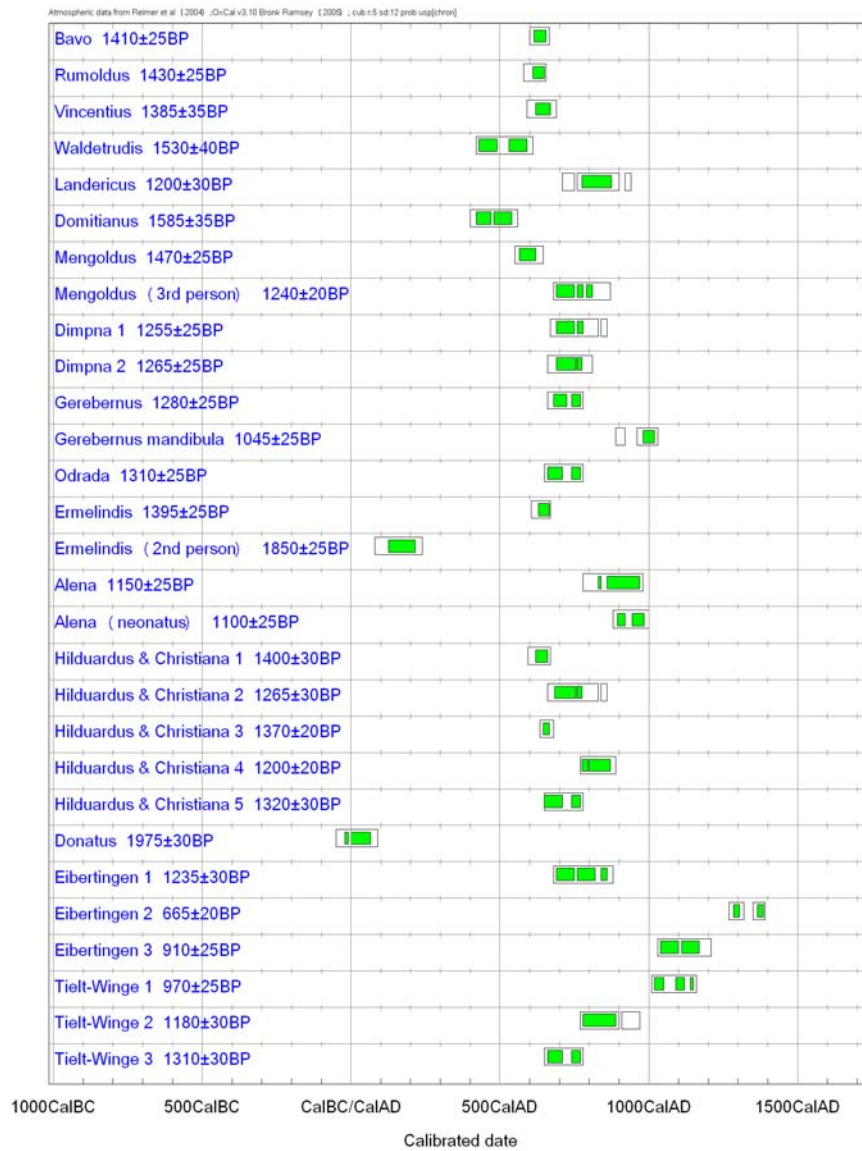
Atmospheric data from Reimer et al (2004); OxCal v3.10 Bronk Ramsey (2005); cub r:5 sd:12 prob usp[chron]

Bavo 1410±25BP
Rumoldus 1430±25BP
Vincentius 1385±35BP
Waldetrudis 1530±40BP
Landericus 1200±30BP
Domitianus 1585±35BP
Mengoldus 1470±25BP
Mengoldus (3rd person) 1240±20BP
Dimpna 1 1255±25BP
Dimpna 2 1265±25BP
Gerebernus 1280±25BP
Gerebernus mandibula 1045±25BP
Odrada 1310±25BP
Ermelindis 1395±25BP
Ermelindis (2nd person) 1850±25BP
Alena 1150±25BP
Alena (neonatus) 1100±25BP
Hilduardus & Christiana 1 1400±30BP
Hilduardus & Christiana 2 1265±30BP
Hilduardus & Christiana 3 1370±20BP
Hilduardus & Christiana 4 1200±20BP
Hilduardus & Christiana 5 1320±30BP
Donatus 1975±30BP
Eibertingen 1 1235±30BP
Eibertingen 2 665±20BP
Eibertingen 3 910±25BP
Tielt-Winge 1 970±25BP
Tielt-Winge 2 1180±30BP
Tielt-Winge 3 1310±30BP

1000CalBC 500CalBC CalBC/CalAD 500CalAD 1000CalAD 1500CalAD

Calibrated date